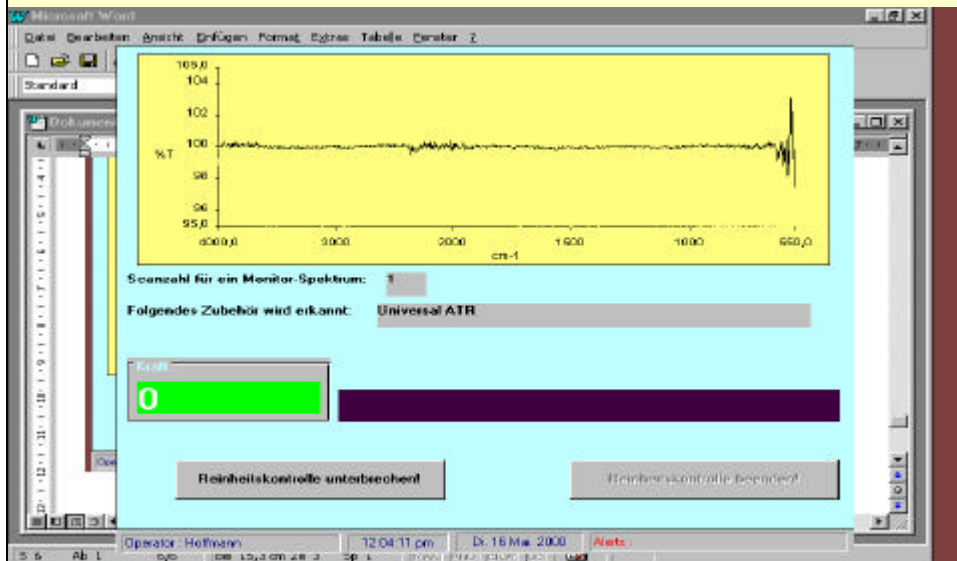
Microsoft Word

Datei Bearbeiten Ansicht Einfügen Format Extras Tabelle Fenster ?

Standard

Dokument

105,0
104
102
%T
100
98
96
95,0
4000,0
3000
2000
1500
1000
650,0
cm-1

Scanzahl für ein Monitor-Spektrum: 1

Folgendes Zubehör wird erkannt: Universal ATR

Kraft

0

Reinheitskontrolle unterbrechen!

Reinheitskontrolle beenden!

Operator: Hoffmann

12:04:11 pm

Di, 16 Mai 2000

Alerts:

S 6 Ab 1 6/6 Bei 15,3 cm Ze 3 Sp 1